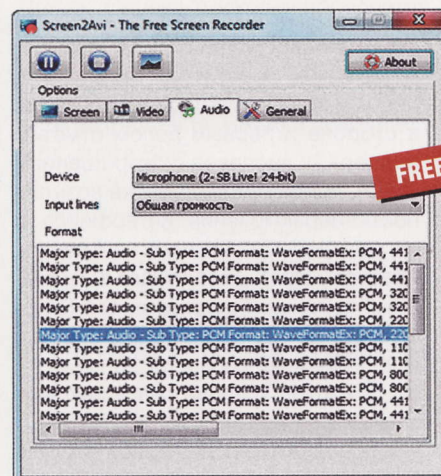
Screen2Avi - The Free Screen Recorder

About

Options

Screen | Video | Audio | General

Device: Microphone (2- SB Live! 24-bit)

FREE

Input lines: Общая громкость

Format

Major Type: Audio - Sub Type: PCM Format: WaveFormatEx: PCM, 441
Major Type: Audio - Sub Type: PCM Format: WaveFormatEx: PCM, 441
Major Type: Audio - Sub Type: PCM Format: WaveFormatEx: PCM, 441
Major Type: Audio - Sub Type: PCM Format: WaveFormatEx: PCM, 320
Major Type: Audio - Sub Type: PCM Format: WaveFormatEx: PCM, 320
Major Type: Audio - Sub Type: PCM Format: WaveFormatEx: PCM, 220
Major Type: Audio - Sub Type: PCM Format: WaveFormatEx: PCM, 220
Major Type: Audio - Sub Type: PCM Format: WaveFormatEx: PCM, 110
Major Type: Audio - Sub Type: PCM Format: WaveFormatEx: PCM, 110
Major Type: Audio - Sub Type: PCM Format: WaveFormatEx: PCM, 800
Major Type: Audio - Sub Type: PCM Format: WaveFormatEx: PCM, 800
Major Type: Audio - Sub Type: PCM Format: WaveFormatEx: PCM, 441
Major Type: Audio - Sub Type: PCM Format: WaveFormatEx: PCM, 441